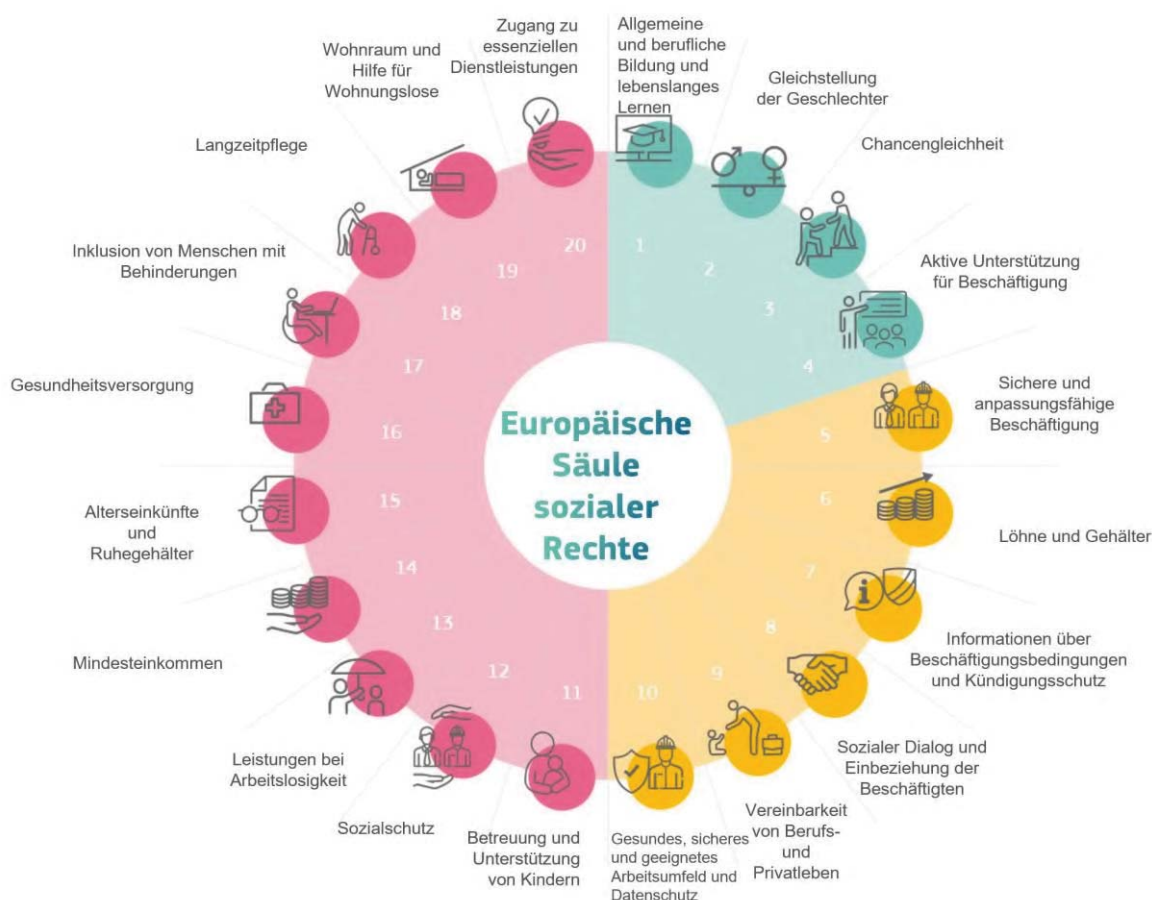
Europäische Säule sozialer Rechte

1
Allgemeine und berufliche Bildung und lebenslanges Lernen

2
Gleichstellung der Geschlechter

3
Chancengleichheit

4
Aktive Unterstützung für Beschäftigung

5
Sichere und anpassungsfähige Beschäftigung

6
Löhne und Gehälter

7
Informationen über Beschäftigungsbedingungen und Kündigungsschutz

8
Sozialer Dialog und Einbeziehung der Beschäftigten

9
Vereinbarkeit von Berufs- und Privatleben

10
Gesundes, sicheres und geeignetes Arbeitsumfeld und Datenschutz

11
Betreuung und Unterstützung von Kindern

12
Sozialschutz

13
Leistungen bei Arbeitslosigkeit

14
Mindesteinkommen

15
Alterseinkünfte und Ruhegehälter

16
Gesundheitsversorgung

17
Inklusion von Menschen mit Behinderungen

18
Langzeitpflege

19
Wohnraum und Hilfe für Wohnungslose

20
Zugang zu essenziellen Dienstleistungen